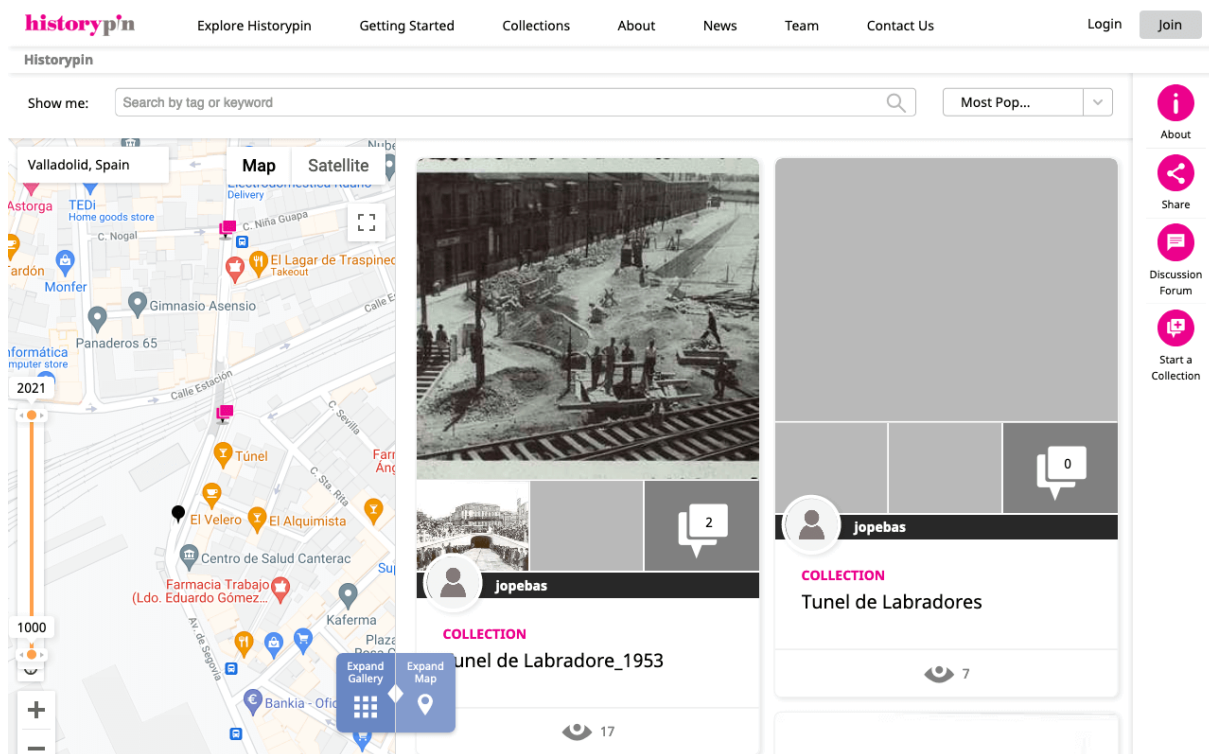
historypin

Explore Historypin Getting Started Collections About News Team Contact Us Login Join

Historypin

Show me: Search by tag or keyword

Most Pop...

About

Share

Discussion Forum

Start a Collection

Valladolid, Spain

Map Satellite

Astorga
TEDi
Home goods store
C. Nogal
C. Niña Guapa
El Lagar de Traspinedo
Takeout
Monfer
Gimnasio Asensio
Panaderos 65
Informática
Computer store
Calle Estación
C. Sevilla
Túnel
C. Sta. Rita
El Velero
El Alquimista
Centro de Salud Canterac
Farmacia Trabajo (Ldo. Eduardo Gómez...
Kaferma
Plaza
Av. de Segovia
Bankia - Ofic

2021

1000

Expand Gallery

Expand Map

2

jopebas

COLLECTION

unel de Labradore_1953

17

0

jopebas

COLLECTION

Tunel de Labradores

7